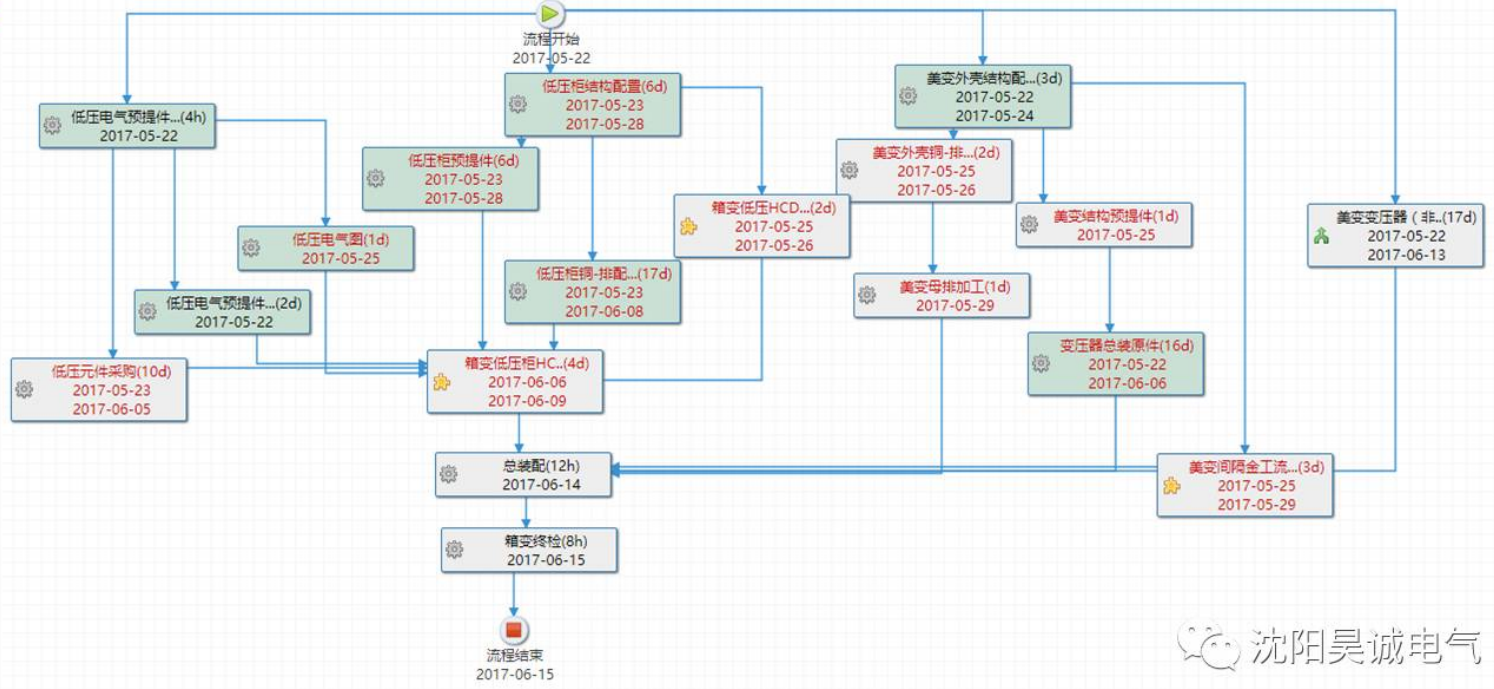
流程开始
2017-05-22

低压电气预提件...(4h)
2017-05-22

低压柜结构配置(6d)
2017-05-23
2017-05-28

美变外壳结构配...(3d)
2017-05-22
2017-05-24

低压柜预提件(6d)
2017-05-23
2017-05-28

美变外壳铜-排...(2d)
2017-05-25
2017-05-26

箱变低压HCD...(2d)
2017-05-25
2017-05-26

美变结构预提件(1d)
2017-05-25

美变变压器（非..(17d)
2017-05-22
2017-06-13

低压电气图(1d)
2017-05-25

低压柜铜-排配...(17d)
2017-05-23
2017-06-08

美变母排加工(1d)
2017-05-29

低压电气预提件...(2d)
2017-05-22

变压器总装原件(16d)
2017-05-22
2017-06-06

低压元件采购(10d)
2017-05-23
2017-06-05

箱变低压柜HC..(4d)
2017-06-06
2017-06-09

总装配(12h)
2017-06-14

美变间隔金工流...(3d)
2017-05-25
2017-05-29

箱变终检(8h)
2017-06-15

流程结束
2017-06-15

沈阳昊诚电气